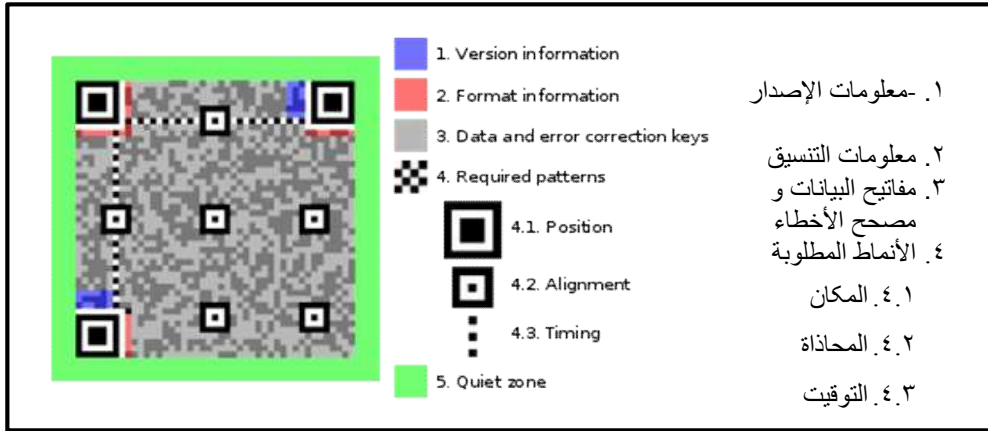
1. Version information
2. Format information
3. Data and error correction keys
4. Required patterns
4.1. Position
4.2. Alignment
4.3. Timing
5. Quiet zone

١. -معلومات الإصدار

٢. معلومات التنسيق
٣. مفاتيح البيانات و مصحح الأخطاء
٤. الأنماط المطلوبة
٤.١. المكان
٤.٢. المحاذاة
٤.٣. التوقيت